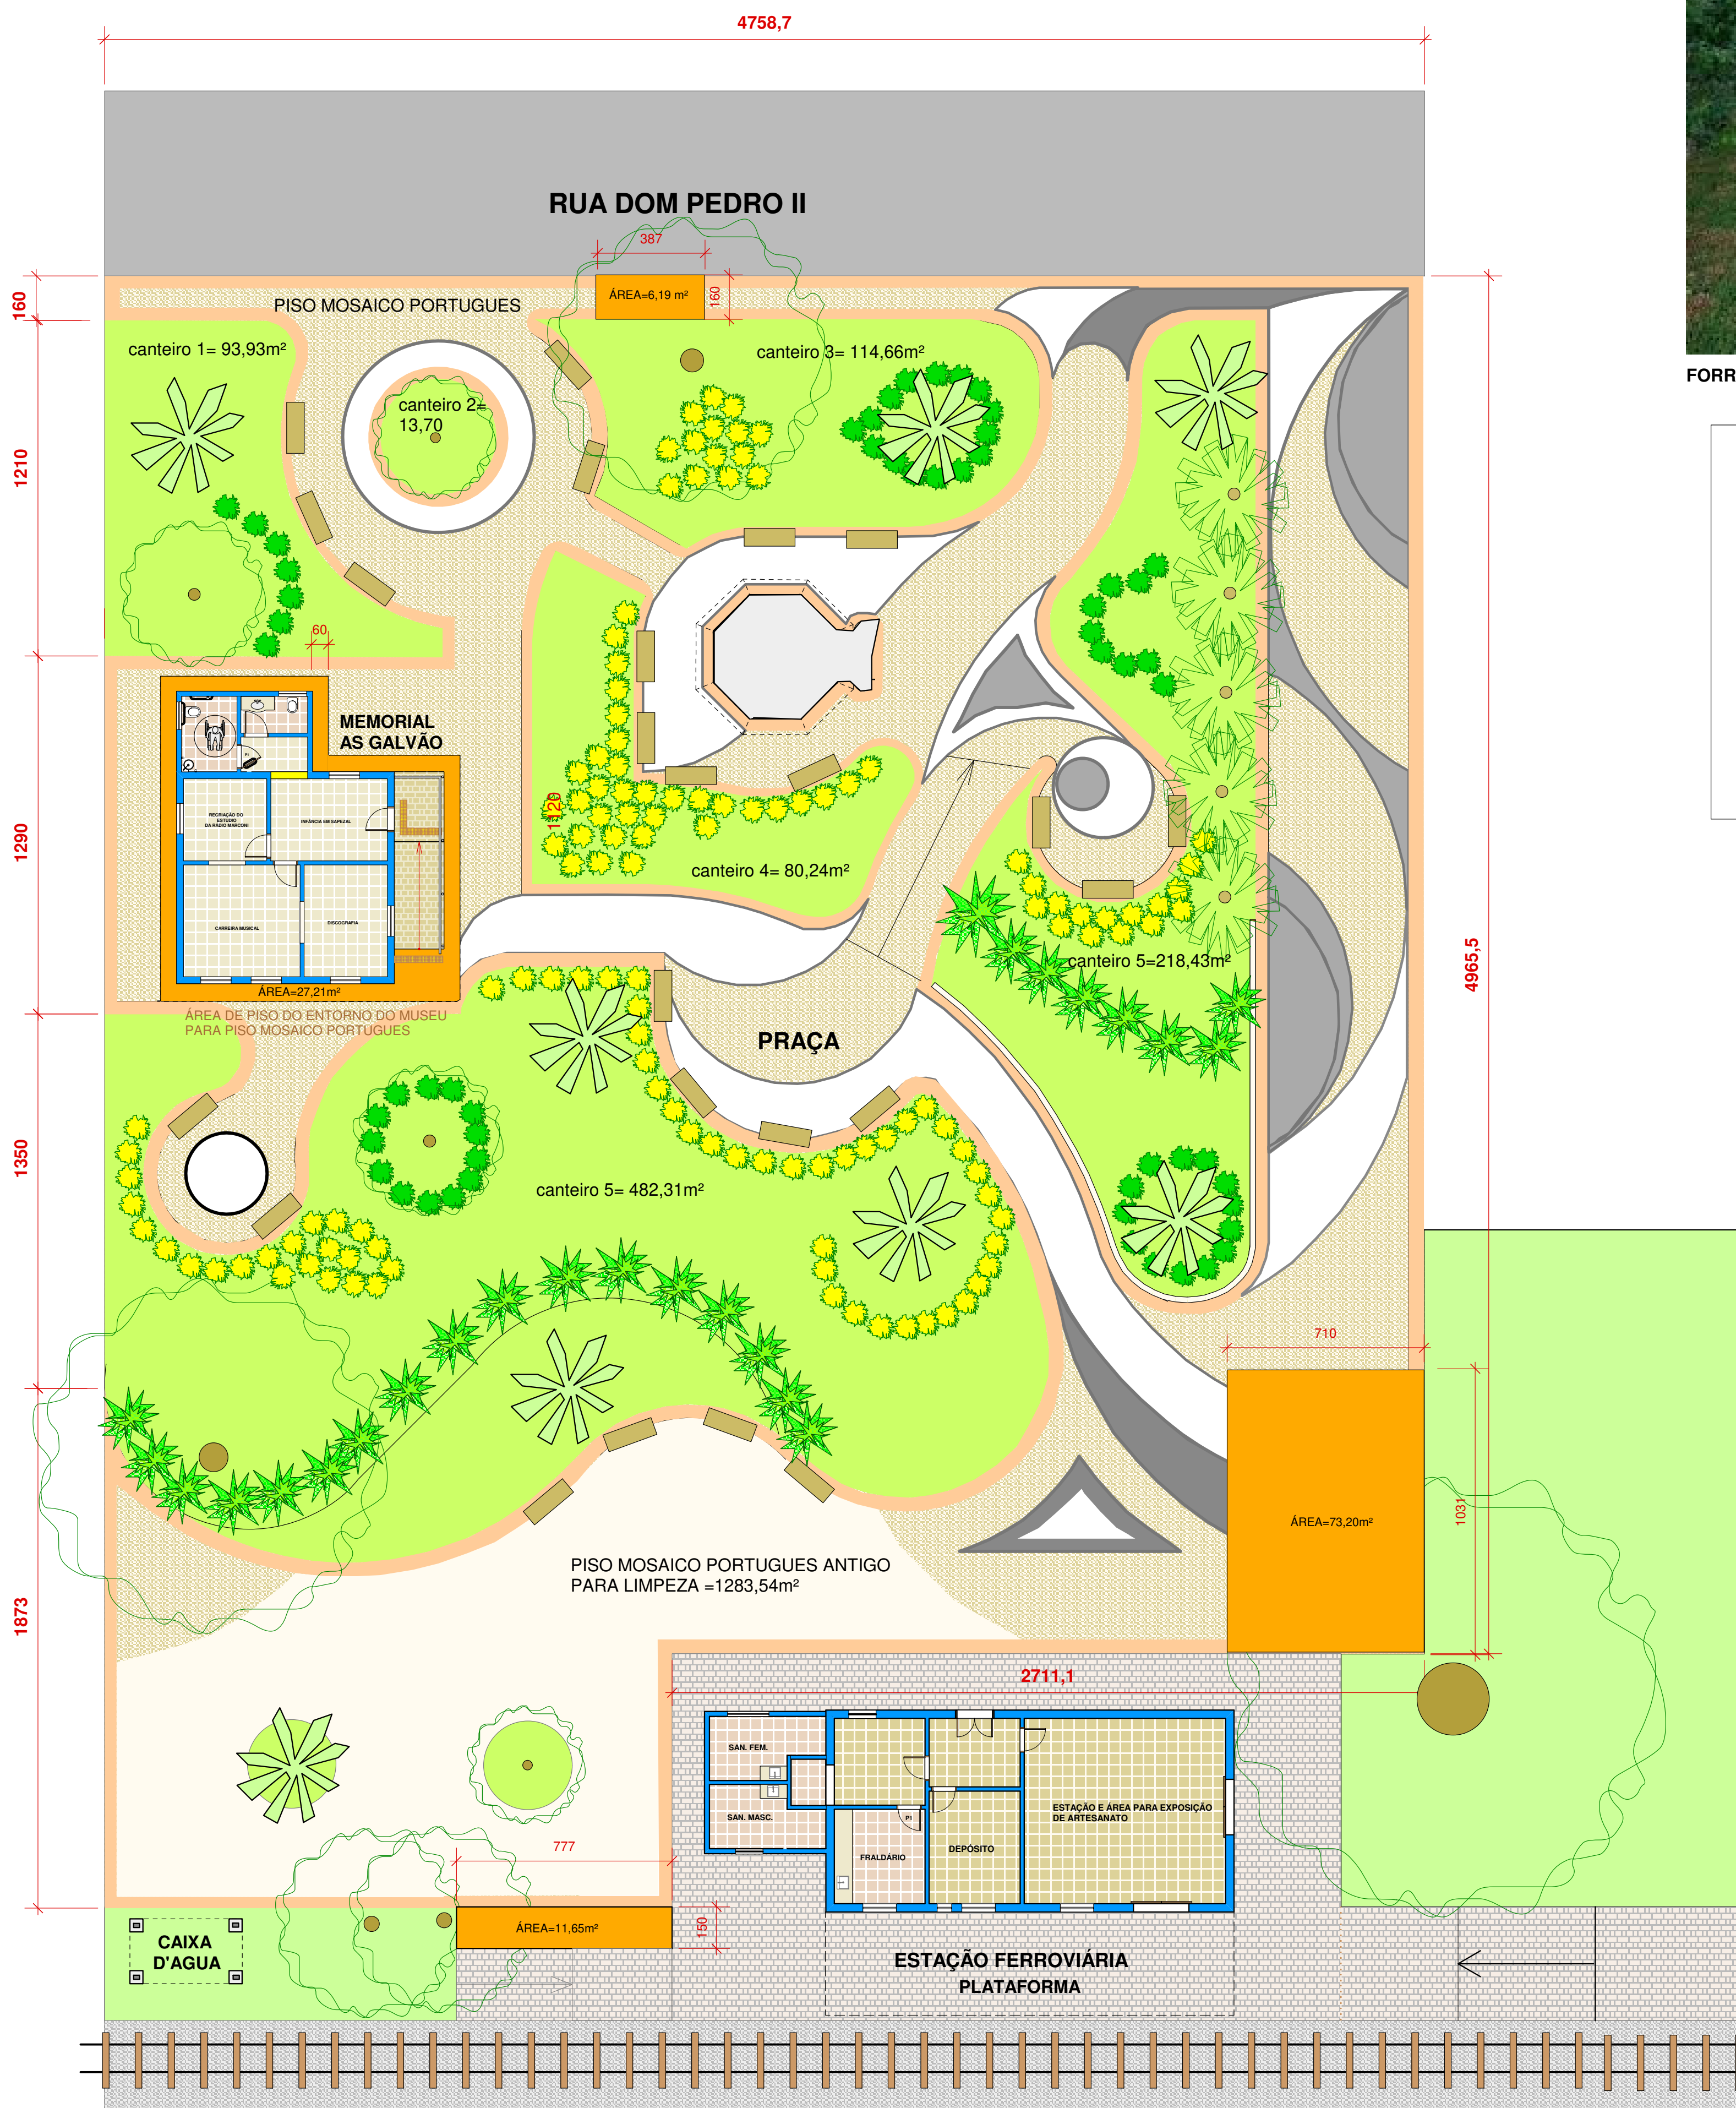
4758,7

RUA DOM PEDRO II

387

ÁREA=6,19 m²

160

PISO MOSAICO PORTUGUES

canteiro 1= 93,93m²

canteiro 2= 13,70

canteiro 3= 114,66m²

FORR

160

1210

1290

1350

1873

60

MEMORIAL AS GALVÃO

RECRIAÇÃO DO ESTÚDIO DA RÁDIO MARCONI

INFÂNCIA EM SAPEZAL

CARREIRA MUSICAL

DISCOGRAFIA

ÁREA=27,21m²

ÁREA DE PISO DO ENTORNO DO MUSEU PARA PISO MOSAICO PORTUGUES

120

canteiro 4= 80,24m²

canteiro 5=218,43m²

4965,5

PRAÇA

canteiro 5= 482,31m²

710

1031

ÁREA=73,20m²

PISO MOSAICO PORTUGUES ANTIGO PARA LIMPEZA =1283,54m²

2711,1

SAN. FEM.

SAN. MASC.

FRALDÁRIO

DEPÓSITO

ESTAÇÃO E ÁREA PARA EXPOSIÇÃO DE ARTESANATO

777

150

ÁREA=11,65m²

CAIXA D'AGUA

ESTAÇÃO FERROVIÁRIA PLATAFORMA